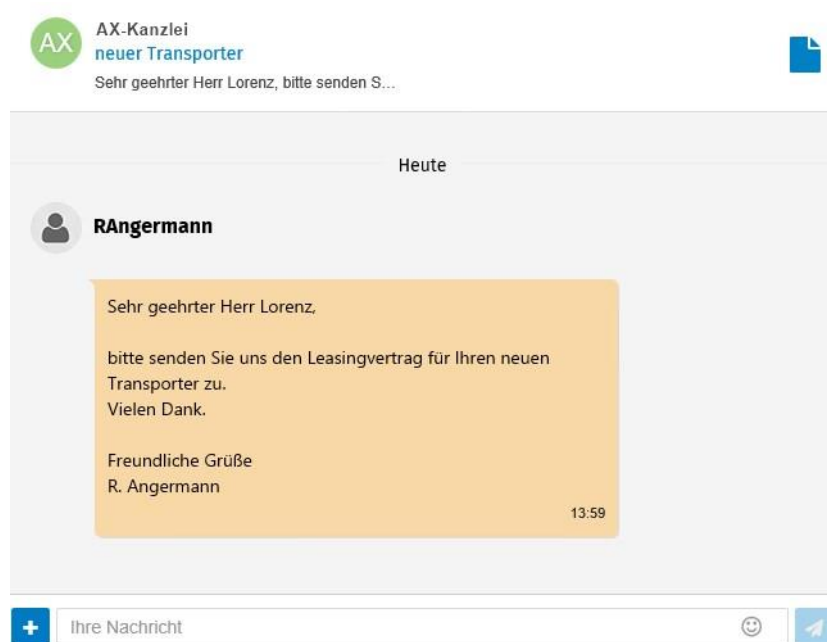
AX

AX-Kanzlei
neuer Transporter
Sehr geehrter Herr Lorenz, bitte senden S...

Heute

RAngermann

Sehr geehrter Herr Lorenz,

bitte senden Sie uns den Leasingvertrag für Ihren neuen Transporter zu.
Vielen Dank.

Freundliche Grüße
R. Angermann

13:59

+
Ihre Nachricht